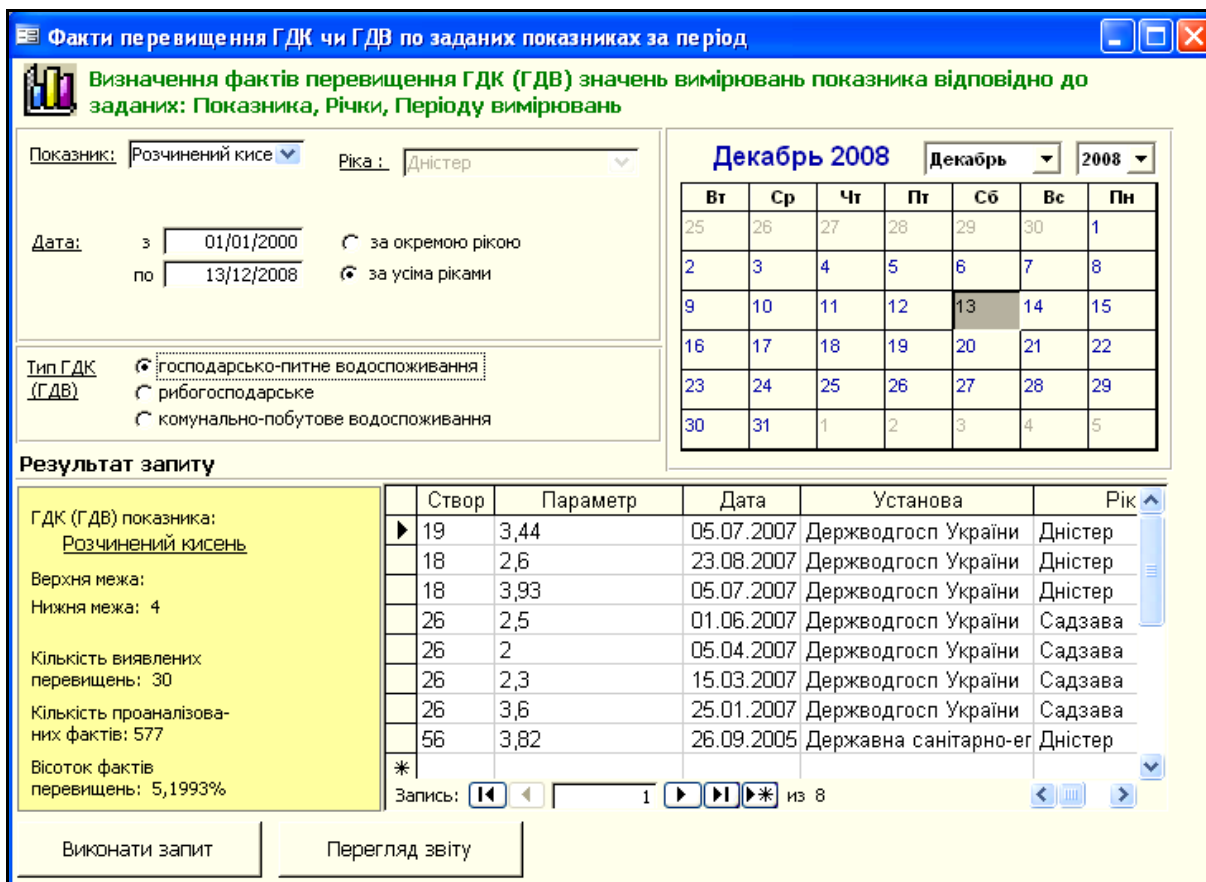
Факти перевищення ГДК чи ГДВ по заданих показниках за період

Визначення фактів перевищення ГДК (ГДВ) значень вимірювань показника відповідно до заданих: Показника, Річки, Періоду вимірювань

Показник: Розчинений кисе
Ріка : Дністер

Дата: з 01/01/2000
по 13/12/2008

за окремою рікою
за усіма ріками

Тип ГДК (ГДВ)
господарсько-питне водоспоживання
рибогосподарське
комунально-побутове водоспоживання

Декабрь 2008 Декабрь 2008

| Вт | Ср | Чт | Пт | Сб | Вс | Пн |
|---|---|---|---|---|---|---|
| 25 | 26 | 27 | 28 | 29 | 30 | 1 |
| 2 | 3 | 4 | 5 | 6 | 7 | 8 |
| 9 | 10 | 11 | 12 | 13 | 14 | 15 |
| 16 | 17 | 18 | 19 | 20 | 21 | 22 |
| 23 | 24 | 25 | 26 | 27 | 28 | 29 |
| 30 | 31 | 1 | 2 | 3 | 4 | 5 |

Результат запиту

ГДК (ГДВ) показника:
Розчинений кисень

Верхня межа:

Нижня межа: 4

Кількість виявлених перевищень: 30

Кількість проаналізованих фактів: 577

Вісоток фактів перевищень: 5,1993%

| Створ | Параметр | Дата | Установа | Рік |
|---|---|---|---|---|
| 19 | 3,44 | 05.07.2007 | Держводгосп України | Дністер |
| 18 | 2,6 | 23.08.2007 | Держводгосп України | Дністер |
| 18 | 3,93 | 05.07.2007 | Держводгосп України | Дністер |
| 26 | 2,5 | 01.06.2007 | Держводгосп України | Садзава |
| 26 | 2 | 05.04.2007 | Держводгосп України | Садзава |
| 26 | 2,3 | 15.03.2007 | Держводгосп України | Садзава |
| 26 | 3,6 | 25.01.2007 | Держводгосп України | Садзава |
| 56 | 3,82 | 26.09.2005 | Державна санітарно-еп | Дністер |

Запис: 1 из 8

Виконати запит
Перегляд звіту